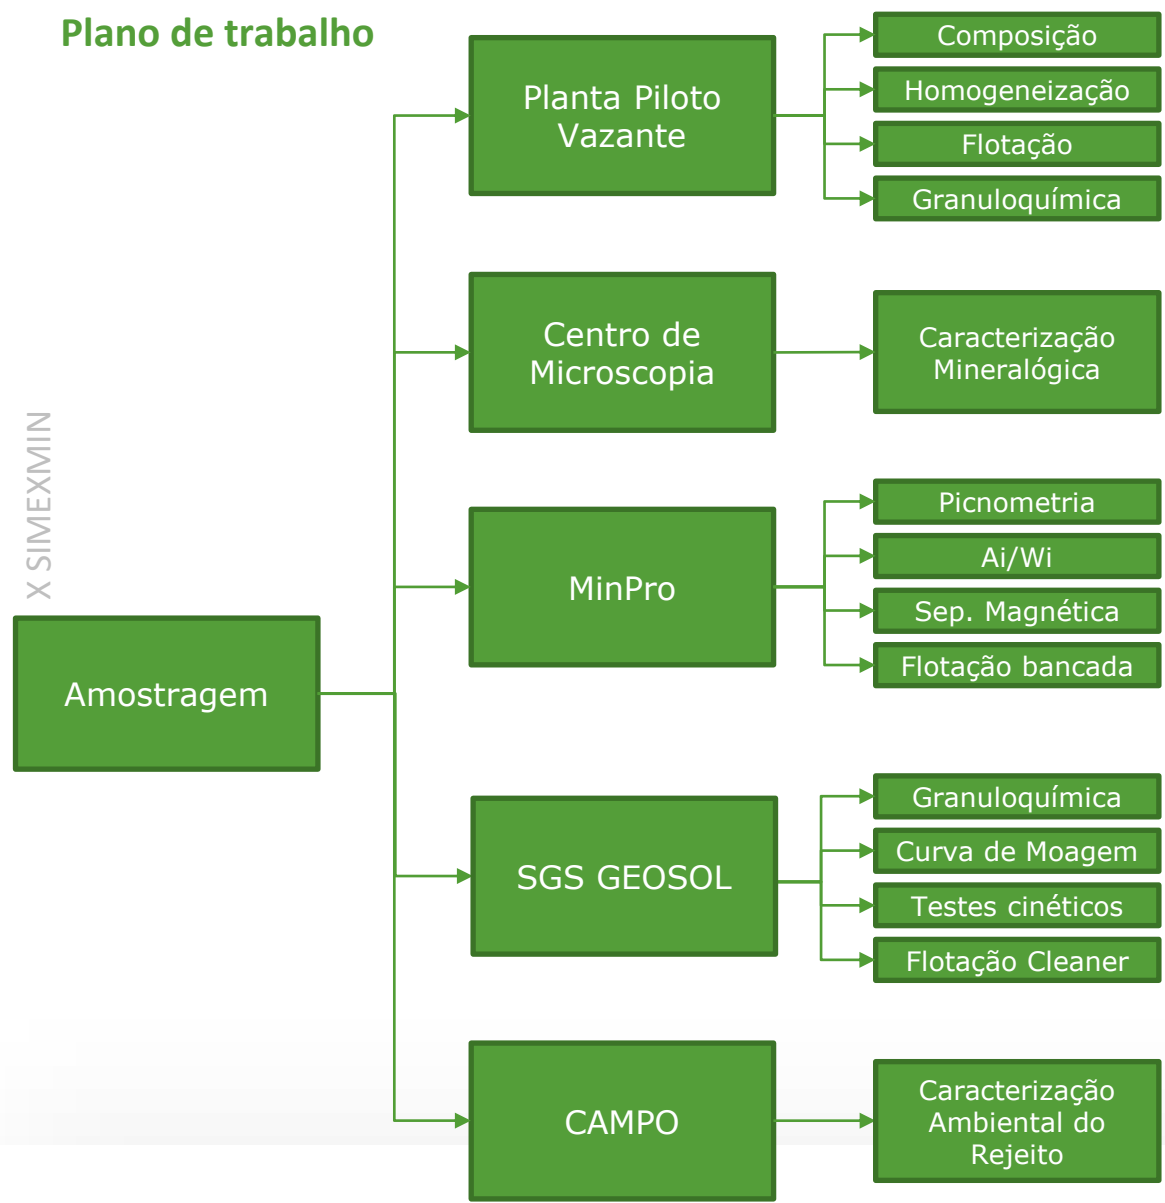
Plano de trabalho

X SIMEXMIN

Amostragem

Planta Piloto Vazante

Composição

Homogeneização

Flotação

Granuloquímica

Centro de Microscopia

Caracterização Mineralógica

MinPro

Picnometria

Ai/Wi

Sep. Magnética

Flotação bancada

SGS GEOSOL

Granuloquímica

Curva de Moagem

Testes cinéticos

Flotação Cleaner

CAMPO

Caracterização Ambiental do Rejeito